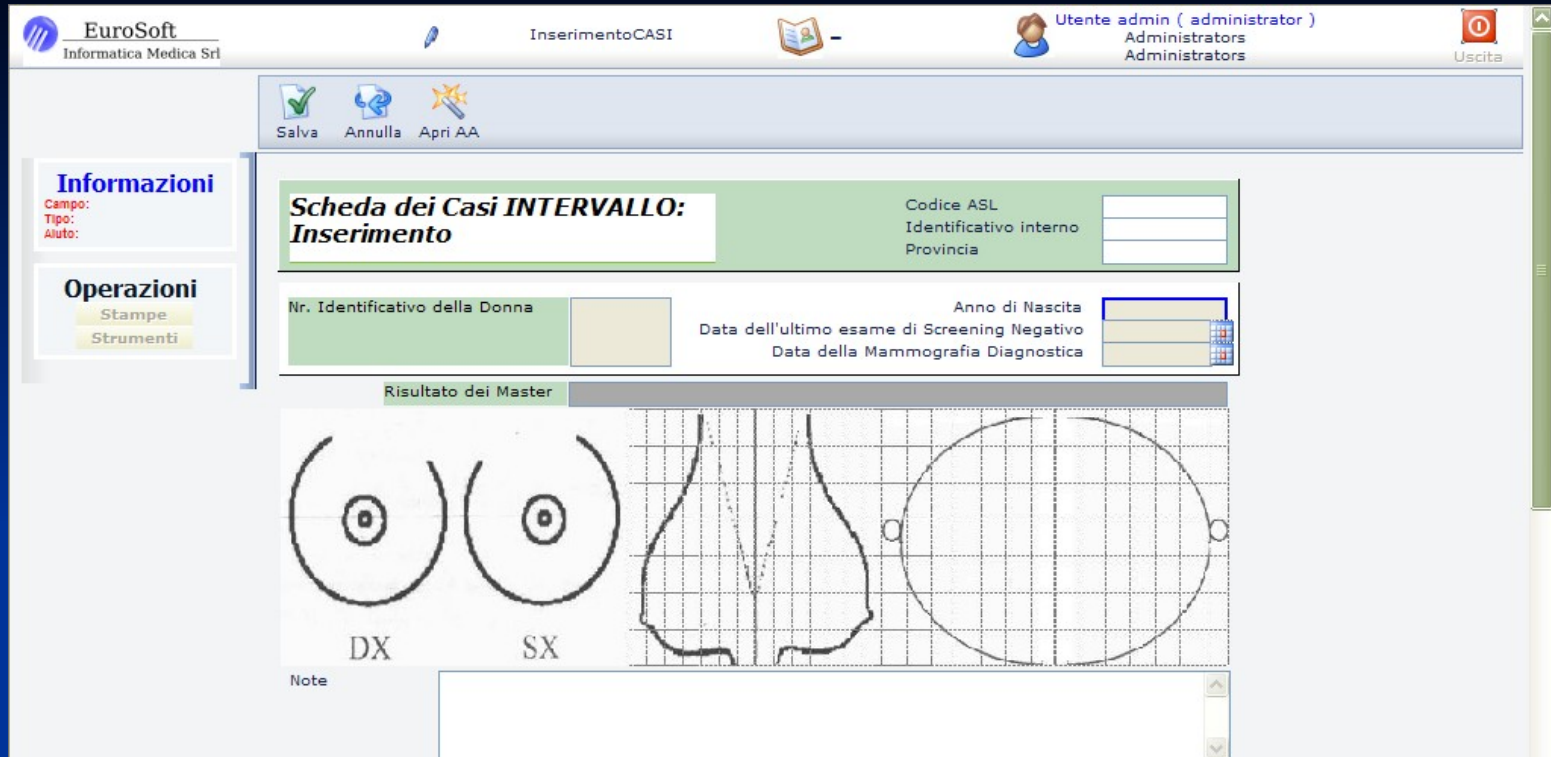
EuroSoft
Informatica Medica Srl

InserimentoCASI

-

Utente admin ( administrator )
Administrators
Administrators

Uscita

Salva Annulla Apri AA

Informazioni
Campo:
Tipo:
Aiuto:

Operazioni
Stampe
Strumenti

Scheda dei Casi INTERVALLO: Inserimento

Codice ASL
Identificativo interno
Provincia

Nr. Identificativo della Donna

Anno di Nascita
Data dell'ultimo esame di Screening Negativo
Data della Mammografia Diagnostica

Risultato dei Master

DX SX

Note